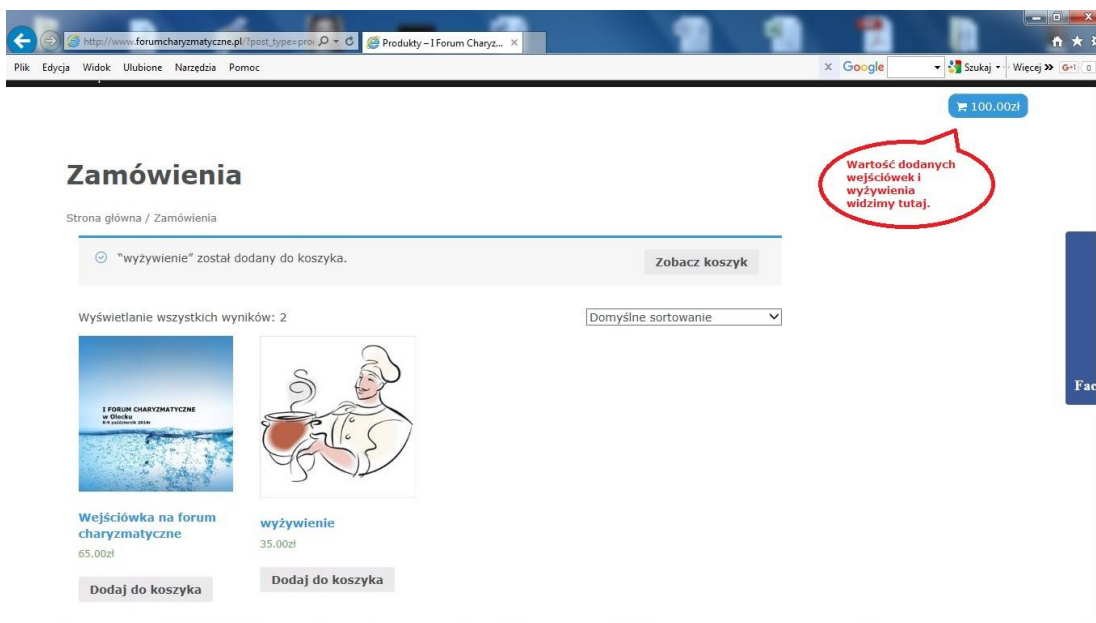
http://www.forumcharyzmatyczne.pl/?post_type=pro
Produkty – I Forum Charyz...

Plik Edycja Widok Ulubione Narzędzia Pomoc

Google
Szukaj
Więcej »

100.00zł

Wartość dodanych wejściówek i wyżywienia widzimy tutaj.

Zamówienia

Strona główna / Zamówienia

"wyżywienie" został dodany do koszyka.

Zobacz koszyk

Wyświetlanie wszystkich wyników: 2

Domyślne sortowanie

I FORUM CHARYZMATYCZNE w Olecku
8-9 października 2016r

Wejściówka na forum charyzmatyczne
65.00zł

Dodaj do koszyka

wyżywienie
35.00zł

Dodaj do koszyka

Fac